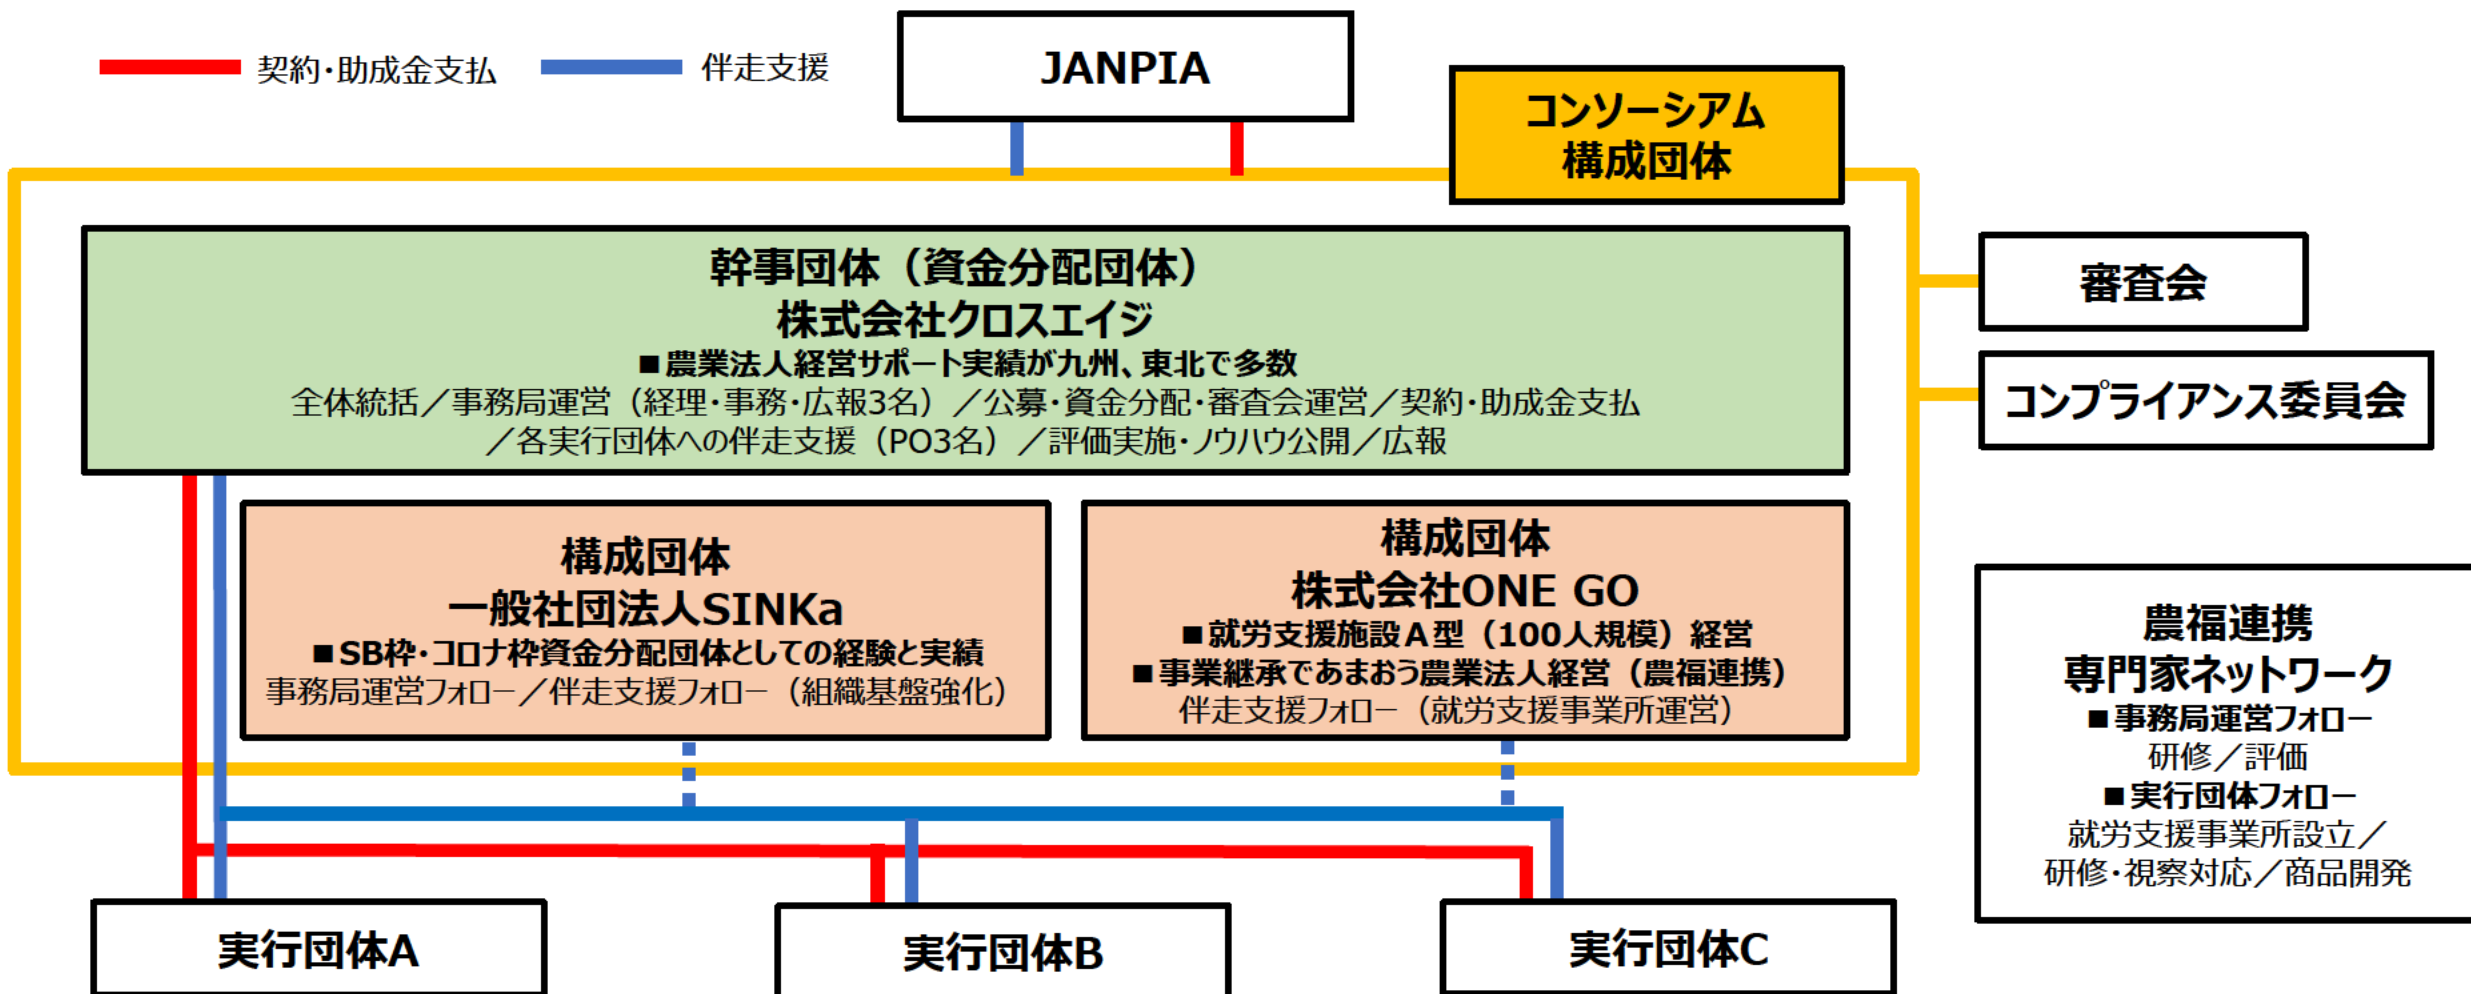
契約・助成金支払　伴走支援

JANPIA

コンソーシアム
構成団体

幹事団体（資金分配団体）
株式会社クロスエイジ
■農業法人経営サポート実績が九州、東北で多数
全体統括／事務局運営（経理・事務・広報3名）／公募・資金分配・審査会運営／契約・助成金支払／各実行団体への伴走支援（PO3名）／評価実施・ノウハウ公開／広報

審査会

コンプライアンス委員会

構成団体
一般社団法人SINKa
■SB枠・コロナ枠資金分配団体としての経験と実績
事務局運営フォロー／伴走支援フォロー（組織基盤強化）

構成団体
株式会社ONE GO
■就労支援施設A型（100人規模）経営
■事業継承であまおう農業法人経営（農福連携）
伴走支援フォロー（就労支援事業所運営）

農福連携
専門家ネットワーク
■事務局運営フォロー
研修／評価
■実行団体フォロー
就労支援事業所設立／研修・視察対応／商品開発

実行団体A

実行団体B

実行団体C